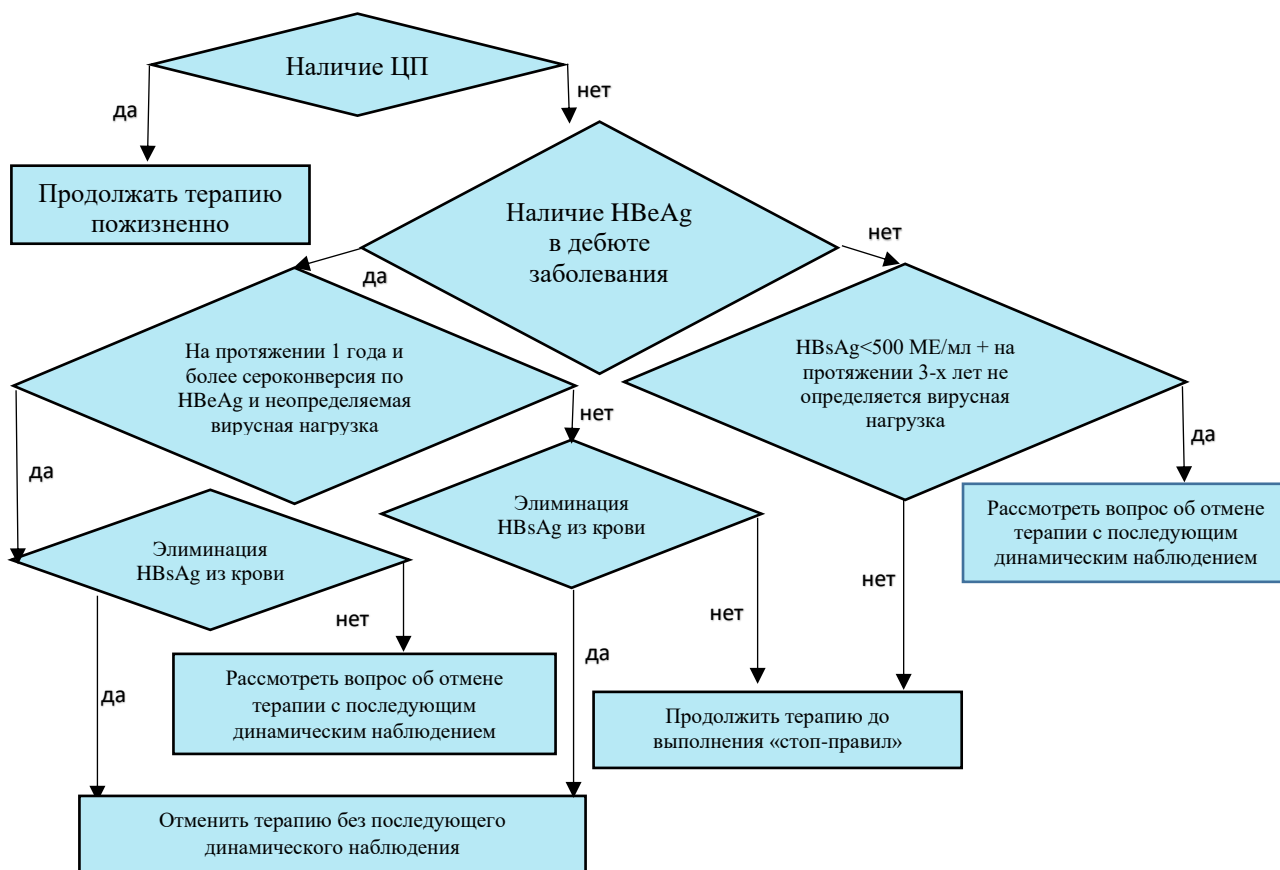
Наличие ЦП

да

нет

Продолжать терапию пожизненно

Наличие HBeAg в дебюте заболевания

да

нет

На протяжении 1 года и более сероконверсия по HBeAg и неопределяемая вирусная нагрузка

HBsAg<500 МЕ/мл + на протяжении 3-х лет не определяется вирусная нагрузка

да

нет

да

Рассмотреть вопрос об отмене терапии с последующим динамическим наблюдением

Элиминация HBsAg из крови

Элиминация HBsAg из крови

нет

нет

нет

да

да

Рассмотреть вопрос об отмене терапии с последующим динамическим наблюдением

Продолжить терапию до выполнения «стоп-правил»

Отменить терапию без последующего динамического наблюдения